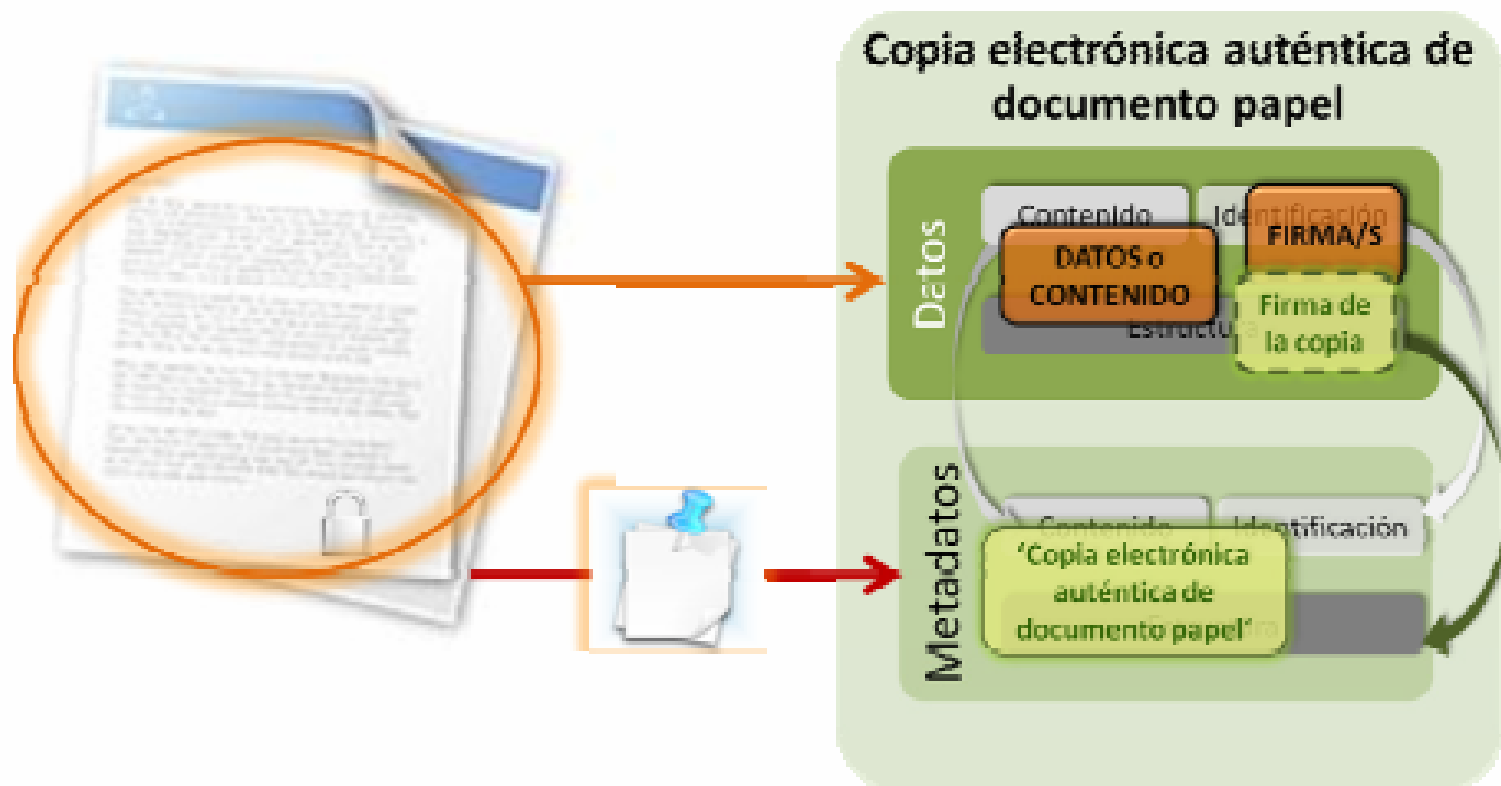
Copia electrónica auténtica de documento papel

Datos

Contenido

Identificación

DATOS o CONTENIDO

FIRMA/S

Estructura

Firma de la copia

Metadatos

Contenido

Identificación

'Copia electrónica auténtica de documento papel'